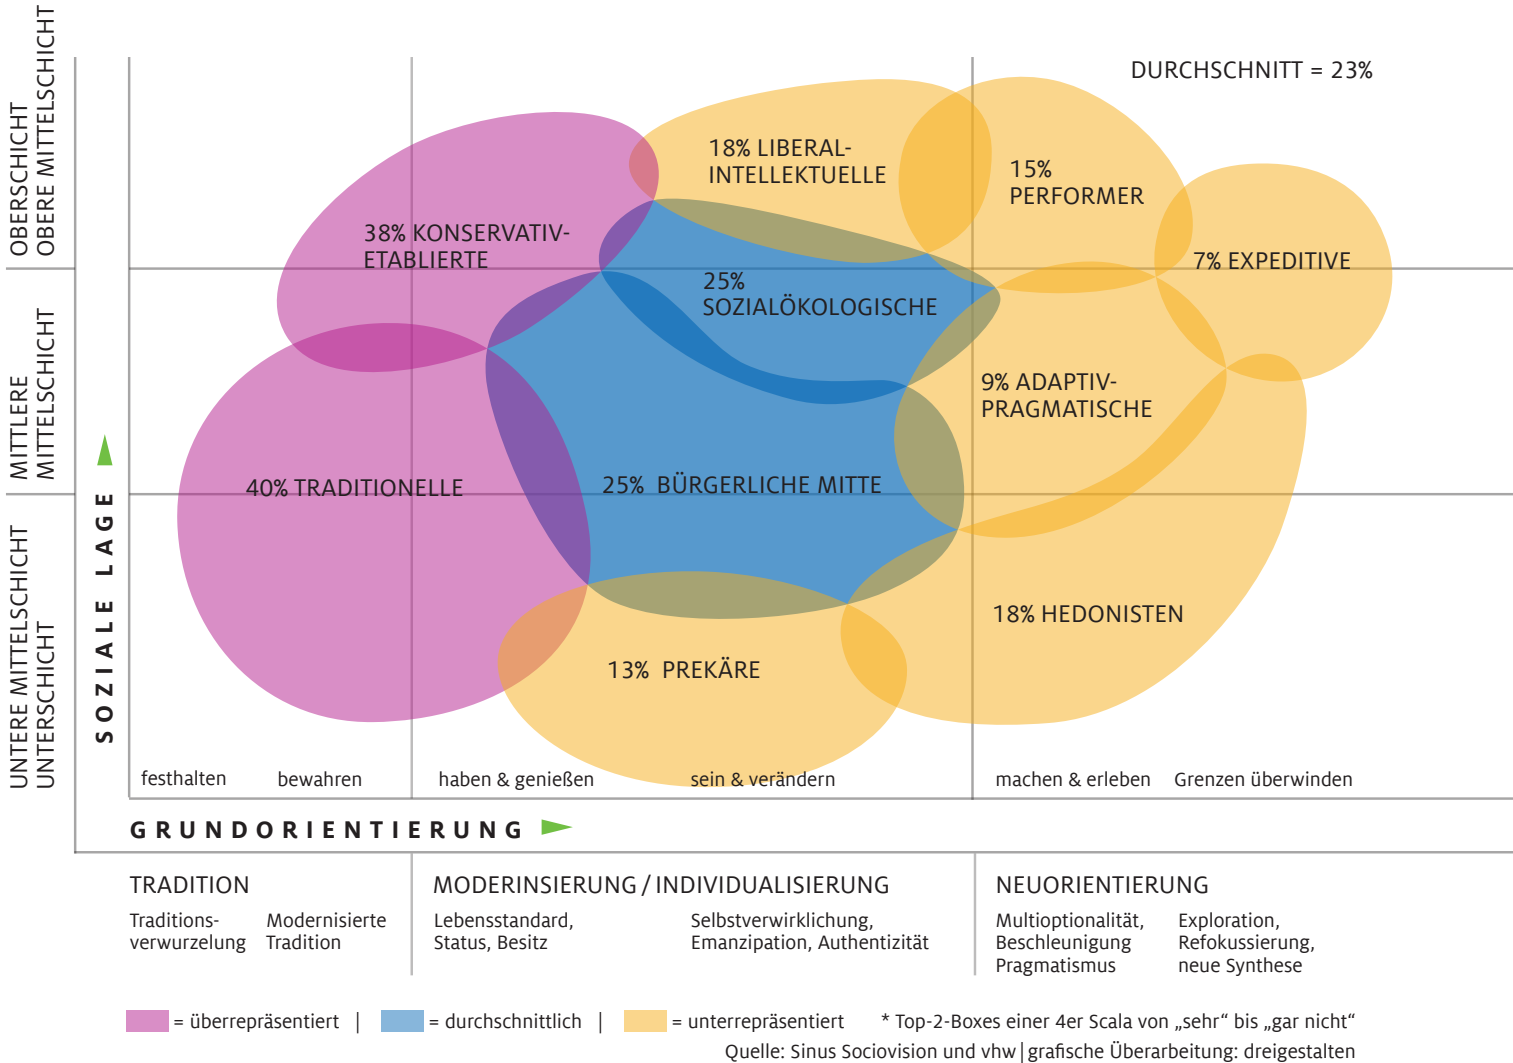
OBERSCHICHT
OBERE MITTELSCHICHT

MITTLERE
MITTELSCHICHT

UNTERE MITTELSCHICHT
UNTERSCHICHT

SOZIALE LAGE

DURCHSCHNITT = 23%

18% LIBERAL-INTELLEKTUELLE

15% PERFORMER

38% KONSERVATIV-ETABLIERTE

25% SOZIALÖKOLOGISCHE

7% EXPEDITIVE

9% ADAPTIV-PRAGMATISCHE

40% TRADITIONELLE

25% BÜRGERLICHE MITTE

18% HEDONISTEN

13% PREKÄRE

festhalten bewahren haben & genießen sein & verändern machen & erleben Grenzen überwinden

GRUNDORIENTIERUNG

TRADITION

Traditions-verwurzelung

Modernisierte Tradition

MODERINSIERUNG / INDIVIDUALISIERUNG

Lebensstandard, Status, Besitz

Selbstverwirklichung, Emanzipation, Authentizität

NEUORIENTIERUNG

Multioptionalität, Beschleunigung Pragmatismus

Exploration, Refokussierung, neue Synthese

= überrepräsentiert | = durchschnittlich | = unterrepräsentiert * Top-2-Boxes einer 4er Scala von „sehr“ bis „gar nicht“

Quelle: Sinus Sociovision und vhw | grafische Überarbeitung: dreigestalten